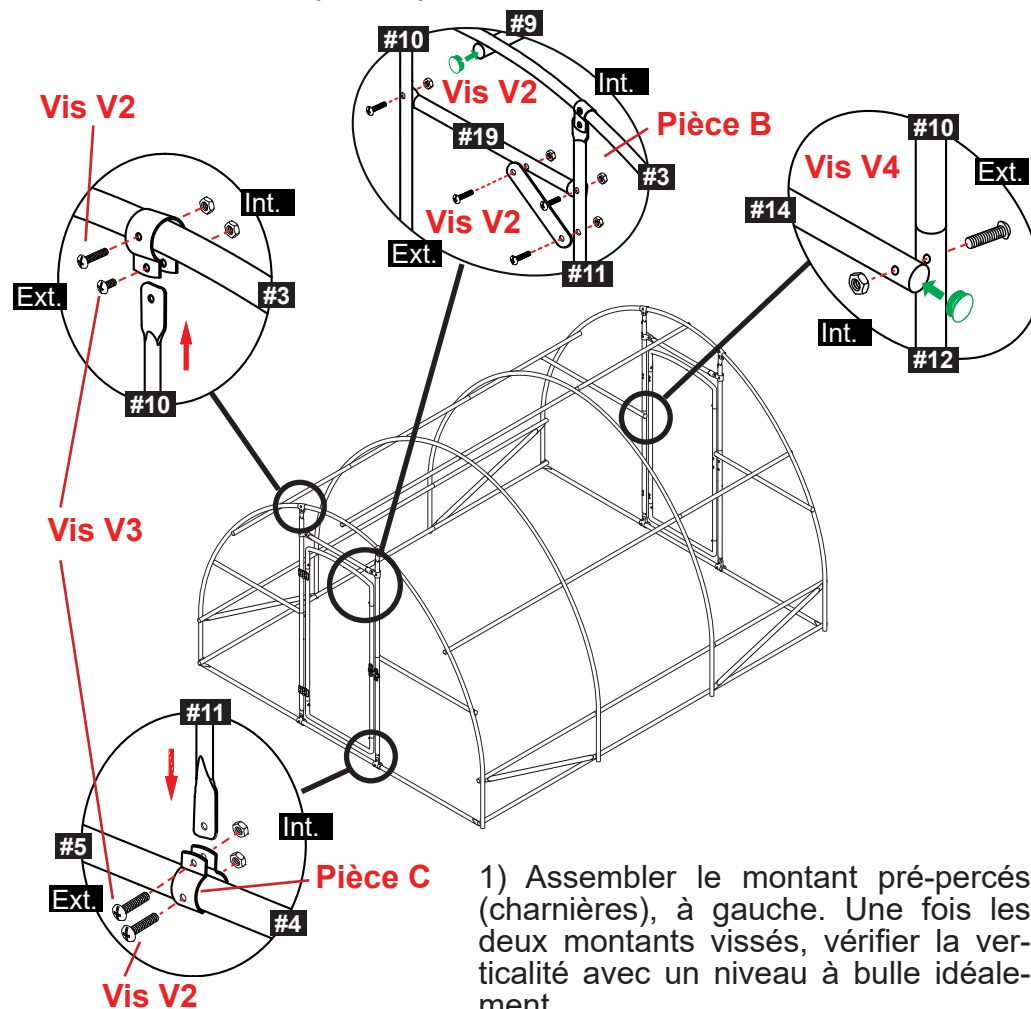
#10
#9
Vis V2
Int.
Pièce B
#19
#3
Vis V2
Ext.
#11
#10
Vis V4
Ext.
#14
Int.
#12
Vis V2
Int.
Ext.
#3
#10
Vis V3
#11
Int.
#5
Pièce C
Ext.
#4
Vis V2

1) Assembler le montant pré-percés (charnières), à gauche. Une fois les deux montants vissés, vérifier la verticalité avec un niveau à bulle idéalement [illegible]